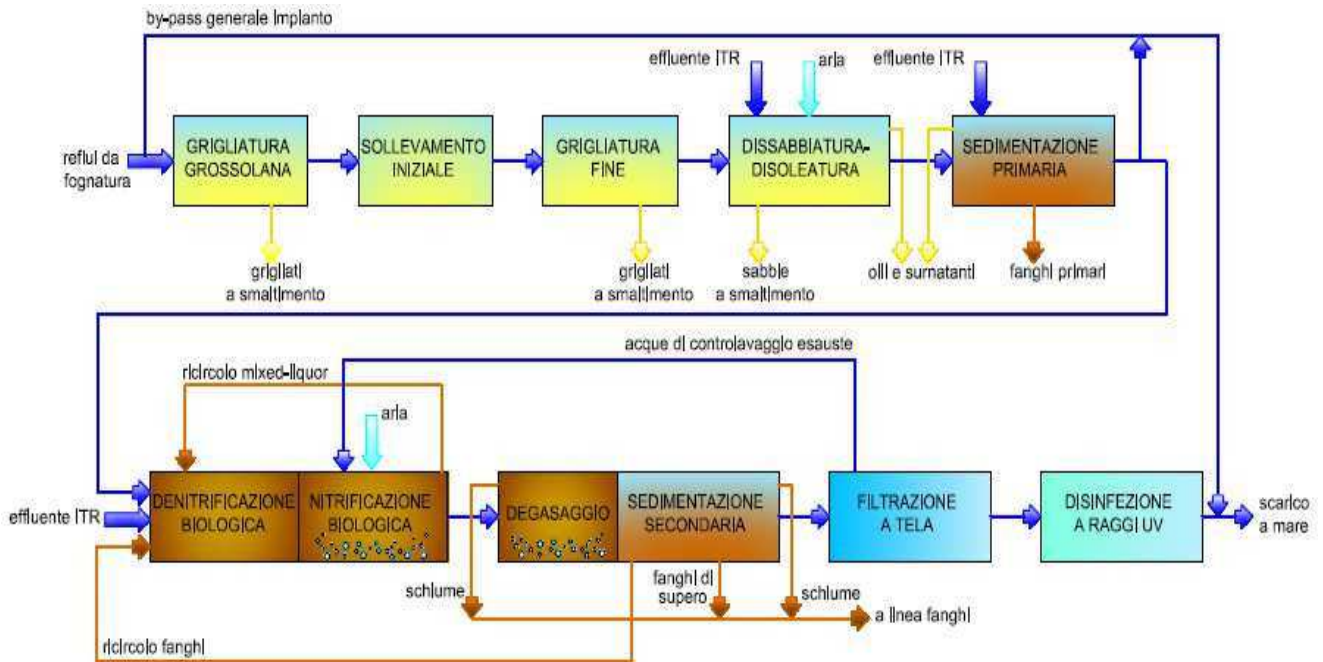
by-pass generale lmplanto

reflul da fognatura

GRIGLIATURA GROSSOLANA

grlglatl a smaltlmento

SOLLEVAMENTO INIZIALE

GRIGLIATURA FINE

grlglatl a smaltlmento

effluente ITR

arla

DISSABBIATURA-DISOLEATURA

sabble a smaltlmento

olll e surnatantl

effluente ITR

SEDIMENTAZIONE PRIMARIA

fanghl prlmarl

acque dl controlavagglo esauste

rlclrcolo mlxed-llquor

arla

effluente ITR

DENITRIFICAZIONE BIOLOGICA

NITRIFICAZIONE BIOLOGICA

DEGASAGGIO

SEDIMENTAZIONE SECONDARIA

FILTRAZIONE A TELA

DISINFEZIONE A RAGGI UV

scarlco a mare

schlume

fanghl dl supero

schlume

a llnea fanghl

rlclrcolo fanghl